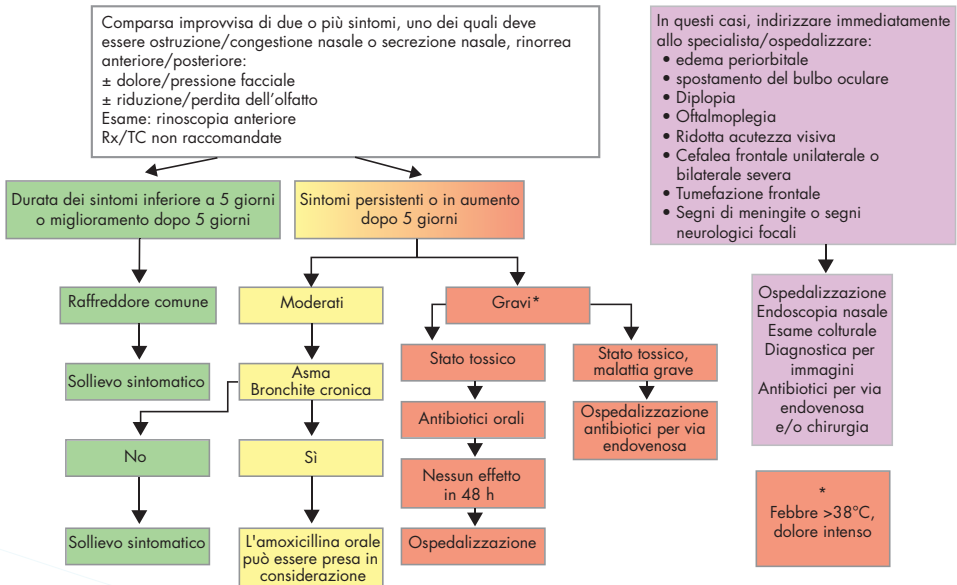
Comparsa improvvisa di due o più sintomi, uno dei quali deve essere ostruzione/congestione nasale o secrezione nasale, rinorrea anteriore/posteriore:
± dolore/pressione facciale
± riduzione/perdita dell'olfatto
Esame: rinoscopia anteriore
Rx/TC non raccomandate

In questi casi, indirizzare immediatamente allo specialista/ospedalizzare:
• edema periorbitale
• spostamento del bulbo oculare
• Diplopia
• Oftalmoplegia
• Ridotta acutezza visiva
• Cefalea frontale unilaterale o bilaterale severa
• Tumefazione frontale
• Segni di meningite o segni neurologici focali

Durata dei sintomi inferiore a 5 giorni o miglioramento dopo 5 giorni

Sintomi persistenti o in aumento dopo 5 giorni

Ospedalizzazione
Endoscopia nasale
Esame colturale
Diagnostica per immagini
Antibiotici per via endovenosa
e/o chirurgia

Raffreddore comune

Moderati

Gravi*

Sollievo sintomatico

Asma
Bronchite cronica

Stato tossico

Stato tossico, malattia grave

Antibiotici orali

Ospedalizzazione antibiotici per via endovenosa

No

Sì

Nessun effetto in 48 h

*
Febbre >38°C, dolore intenso

Sollievo sintomatico

L'amoxicillina orale può essere presa in considerazione

Ospedalizzazione